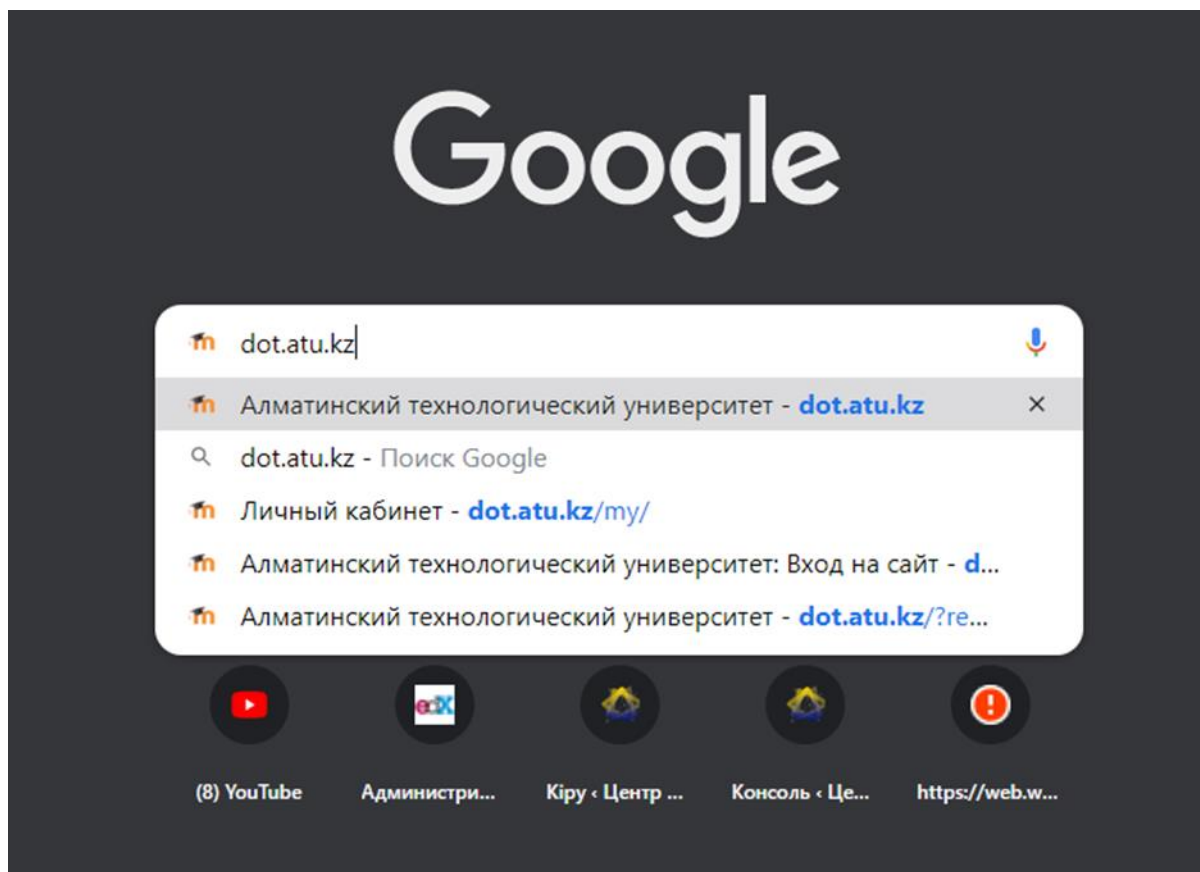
Google

dot.atu.kz

Алматинский технологический университет - dot.atu.kz ×

dot.atu.kz - Поиск Google

Личный кабинет - dot.atu.kz/my/

Алматинский технологический университет: Вход на сайт - d...

Алматинский технологический университет - dot.atu.kz/?re...

edX

(8) YouTube

Администри...

Кіру ‹ Центр ...

Консоль ‹ Це...

https://web.w...